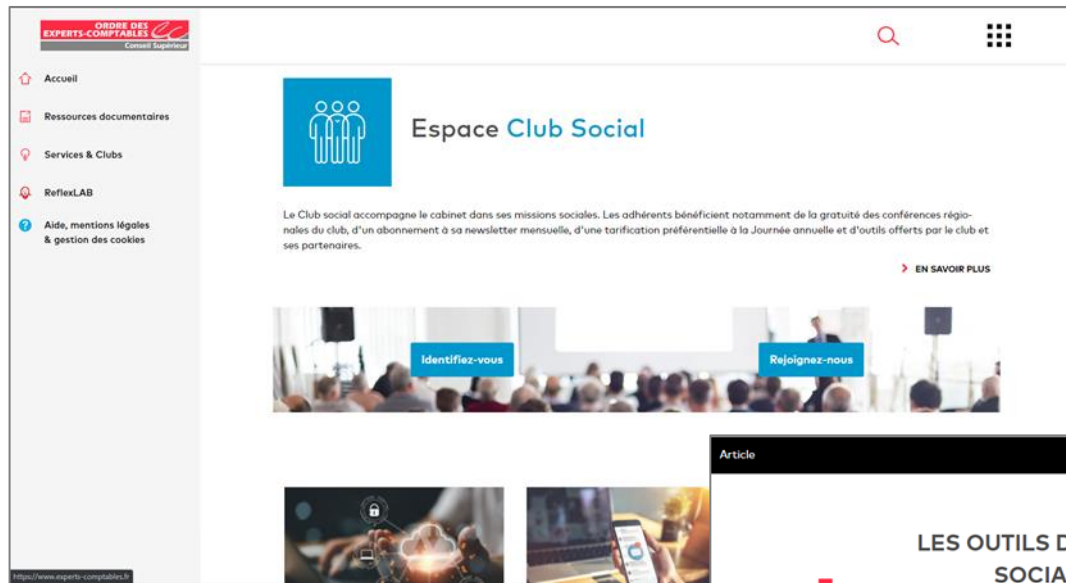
ORDRE DES EXPERTS-COMPTABLES
Conseil Supérieur

Accueil

Ressources documentaires

Services & Clubs

ReflexLAB

Aide, mentions légales & gestion des cookies

Espace Club Social

Le Club social accompagne le cabinet dans ses missions sociales. Les adhérents bénéficient notamment de la gratuité des conférences régionales du club, d'un abonnement à sa newsletter mensuelle, d'une tarification préférentielle à la Journée annuelle et d'outils offerts par le club et ses partenaires.

EN SAVOIR PLUS

Identifiez-vous

Rejoignez-nous

Article

LES OUTILS D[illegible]
SOCIA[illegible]

https://www.experts-comptables.fr